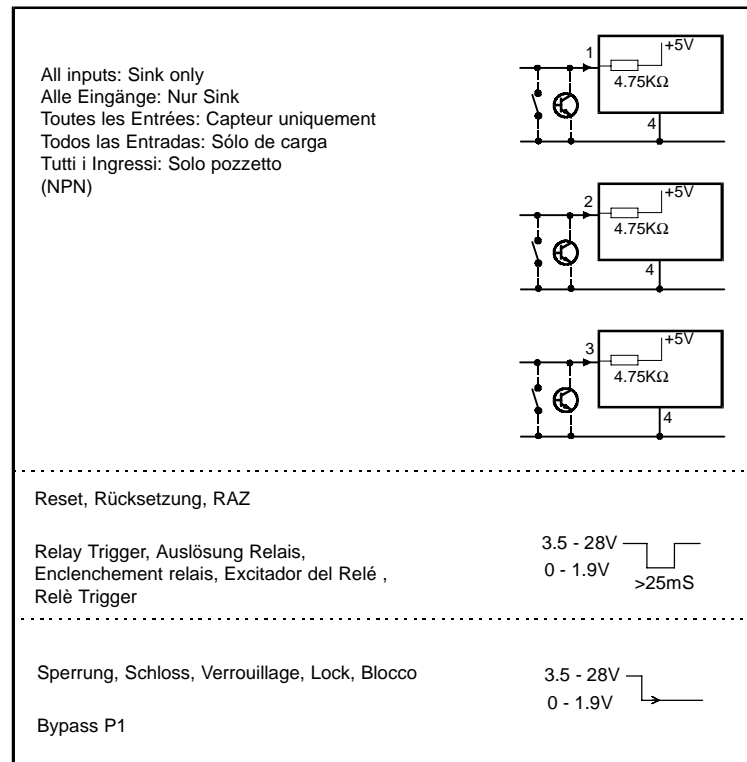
All inputs: Sink only
Alle Eingänge: Nur Sink
Toutes les Entrées: Capteur uniquement
Todos las Entradas: Sólo de carga
Tutti i Ingressi: Solo pozzetto
(NPN)

1 +5V 4.75KΩ 4

2 +5V 4.75KΩ 4

3 +5V 4.75KΩ 4

Reset, Rücksetzung, RAZ

Relay Trigger, Auslösung Relais, Enclenchement relais, Excitador del Relé , Relè Trigger

3.5 - 28V
0 - 1.9V
>25mS

Sperrung, Schloss, Verrouillage, Lock, Blocco

3.5 - 28V
0 - 1.9V

Bypass P1